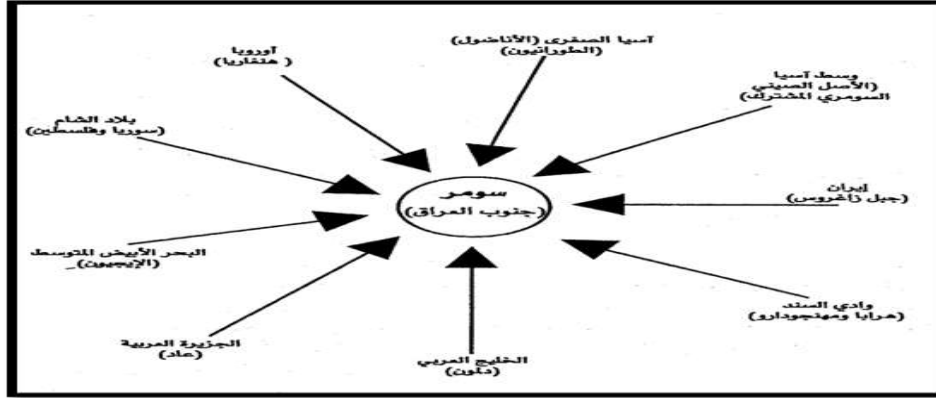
آسيا الصغرى (الأناضول)
(الطورانيون)

أوروبا
( هنغاريا)

وسط آسيا
(الأصل الصيني
السومري المشترك)

بلاد الشام
(سوريا وفلسطين)

سومر
(جنوب العراق)

إيران
(جبل زاغروس)

البحر الأبيض المتوسط
(الإيجيون)_

وادي السند
(هرابا وموهنجودارو)

الجزيرة العربية
(عاد)

الخليج العربي
(دلمون)